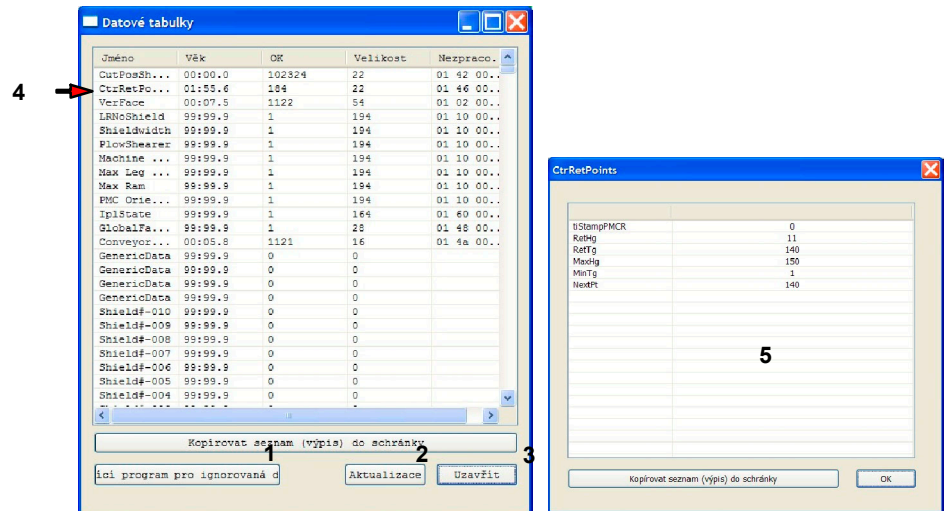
Datové tabulky

| Jméno | Věk | OK | Velikost | Nezpraco. |
|---|---|---|---|---|
| CutPosSh... | 00:00.0 | 102324 | 22 | 01 42 00.. |
| CtrRetPo... | 01:55.6 | 184 | 22 | 01 46 00.. |
| VerFace | 00:07.5 | 1122 | 54 | 01 02 00.. |
| LRNoShield | 99:99.9 | 1 | 194 | 01 10 00.. |
| Shieldwidth | 99:99.9 | 1 | 194 | 01 10 00.. |
| PlowShearer | 99:99.9 | 1 | 194 | 01 10 00.. |
| Machine ... | 99:99.9 | 1 | 194 | 01 10 00.. |
| Max Leg ... | 99:99.9 | 1 | 194 | 01 10 00.. |
| Max Ram | 99:99.9 | 1 | 194 | 01 10 00.. |
| PMC Orie... | 99:99.9 | 1 | 194 | 01 10 00.. |
| IplState | 99:99.9 | 1 | 164 | 01 60 00.. |
| GlobalFa... | 99:99.9 | 1 | 28 | 01 48 00.. |
| Conveyor... | 00:05.8 | 1121 | 16 | 01 4a 00.. |
| GenericData | 99:99.9 | 0 | 0 | |
| GenericData | 99:99.9 | 0 | 0 | |
| GenericData | 99:99.9 | 0 | 0 | |
| GenericData | 99:99.9 | 0 | 0 | |
| Shield#-010 | 99:99.9 | 0 | 0 | |
| Shield#-009 | 99:99.9 | 0 | 0 | |
| Shield#-008 | 99:99.9 | 0 | 0 | |
| Shield#-007 | 99:99.9 | 0 | 0 | |
| Shield#-006 | 99:99.9 | 0 | 0 | |
| Shield#-005 | 99:99.9 | 0 | 0 | |
| Shield#-004 | 99:99.9 | 0 | 0 | |

4

Kopírovat seznam (výpis) do schránky
1 2 3
ící program pro ignorovaná d
Aktualizace
Uzavřít

CtrRetPoints

| | |
|---|---|
| tiStampPMCR | 0 |
| RetHg | 11 |
| RetTg | 140 |
| MaxHg | 150 |
| MinTg | 1 |
| NextPt | 140 |

5

Kopírovat seznam (výpis) do schránky
OK